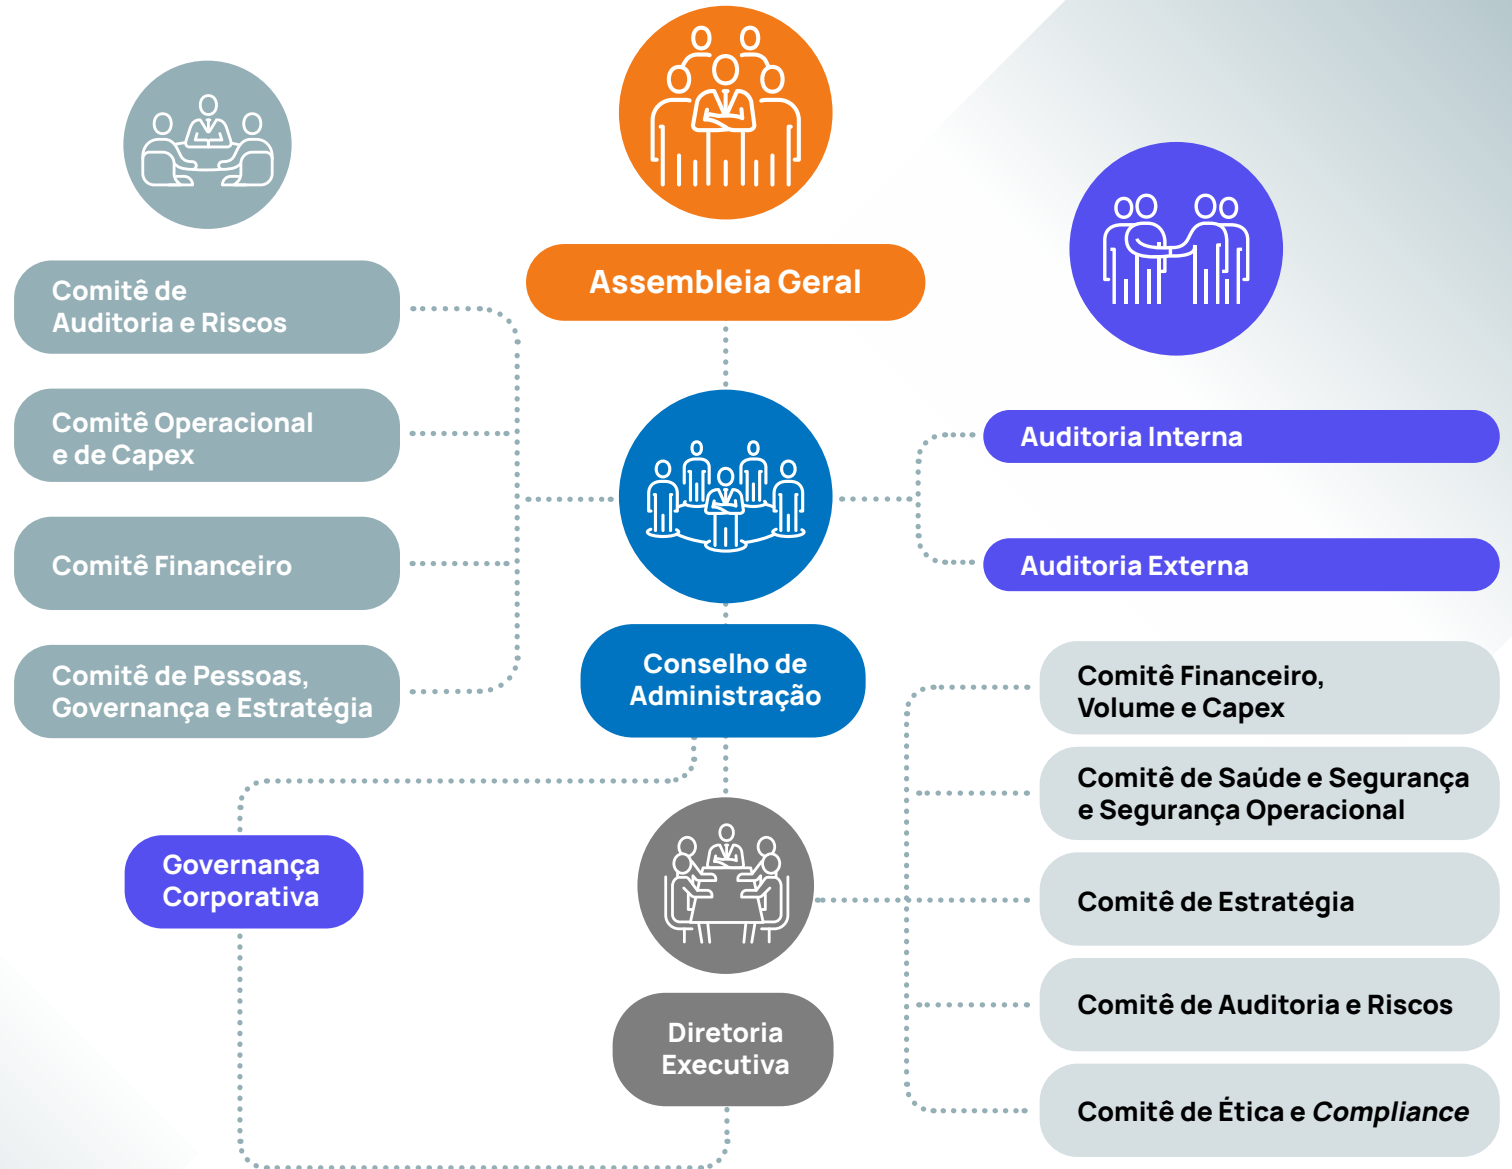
Assembleia Geral

Comitê de Auditoria e Riscos

Comitê Operacional e de Capex

Comitê Financeiro

Comitê de Pessoas, Governança e Estratégia

Auditoria Interna

Auditoria Externa

Conselho de Administração

Comitê Financeiro, Volume e Capex

Comitê de Saúde e Segurança e Segurança Operacional

Governança Corporativa

Comitê de Estratégia

Comitê de Auditoria e Riscos

Diretoria Executiva

Comitê de Ética e Compliance